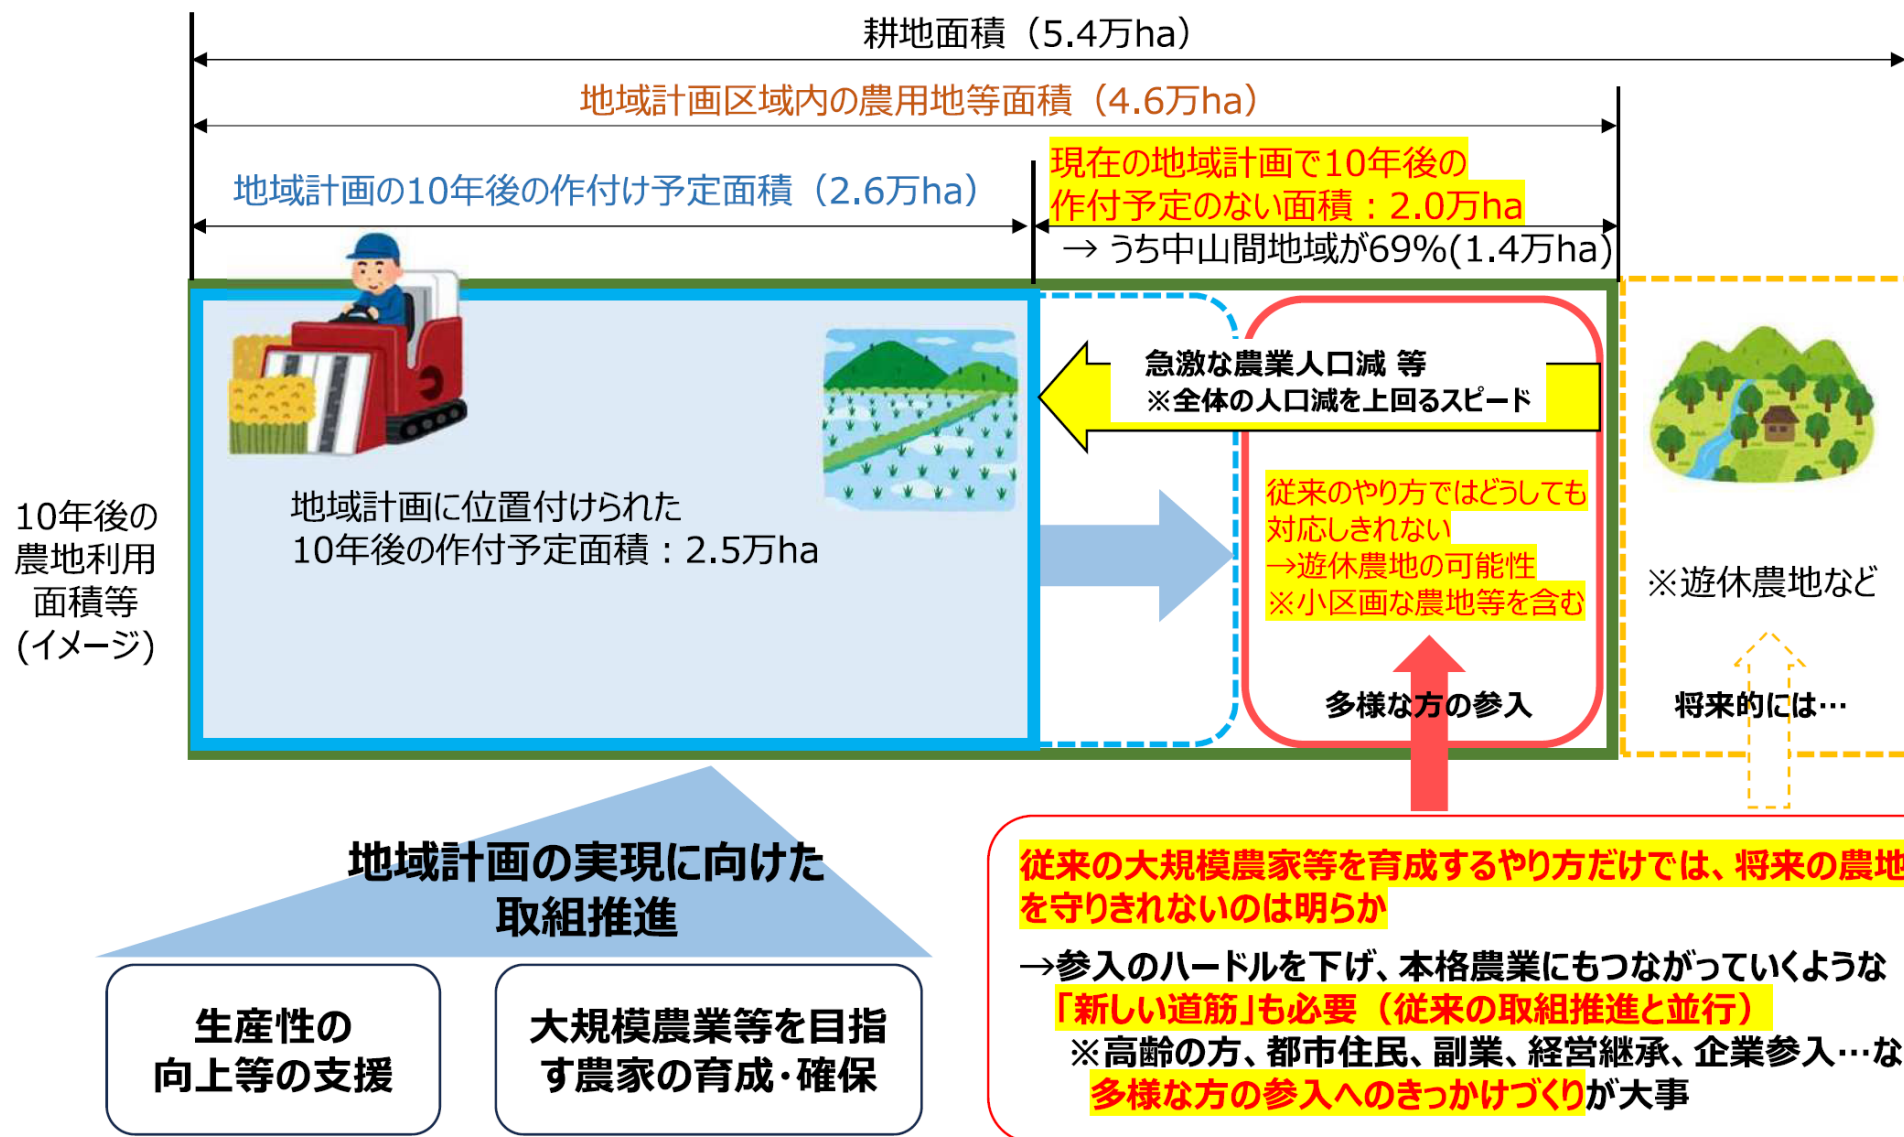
耕地面積（5.4万ha）

地域計画区域内の農用地等面積（4.6万ha）

地域計画の10年後の作付け予定面積（2.6万ha）

現在の地域計画で10年後の作付予定のない面積：2.0万ha

→ うち中山間地域が69%(1.4万ha)

10年後の農地利用面積等(イメージ)

地域計画に位置付けられた
10年後の作付予定面積：2.5万ha

急激な農業人口減 等
※全体の人口減を上回るスピード

従来のやり方ではどうしても対応しきれない
→遊休農地の可能性
※小区画な農地等を含む

多様な方の参入

※遊休農地など

将来的には…

地域計画の実現に向けた
取組推進

生産性の
向上等の支援

大規模農業等を目指す農家の育成・確保

従来の大規模農家等を育成するやり方だけでは、将来の農地を守りきれないのは明らか

→参入のハードルを下げ、本格農業にもつながっていくような
「新しい道筋」も必要（従来の取組推進と並行）
※高齢の方、都市住民、副業、経営継承、企業参入…な
多様な方の参入へのきっかけづくりが大事